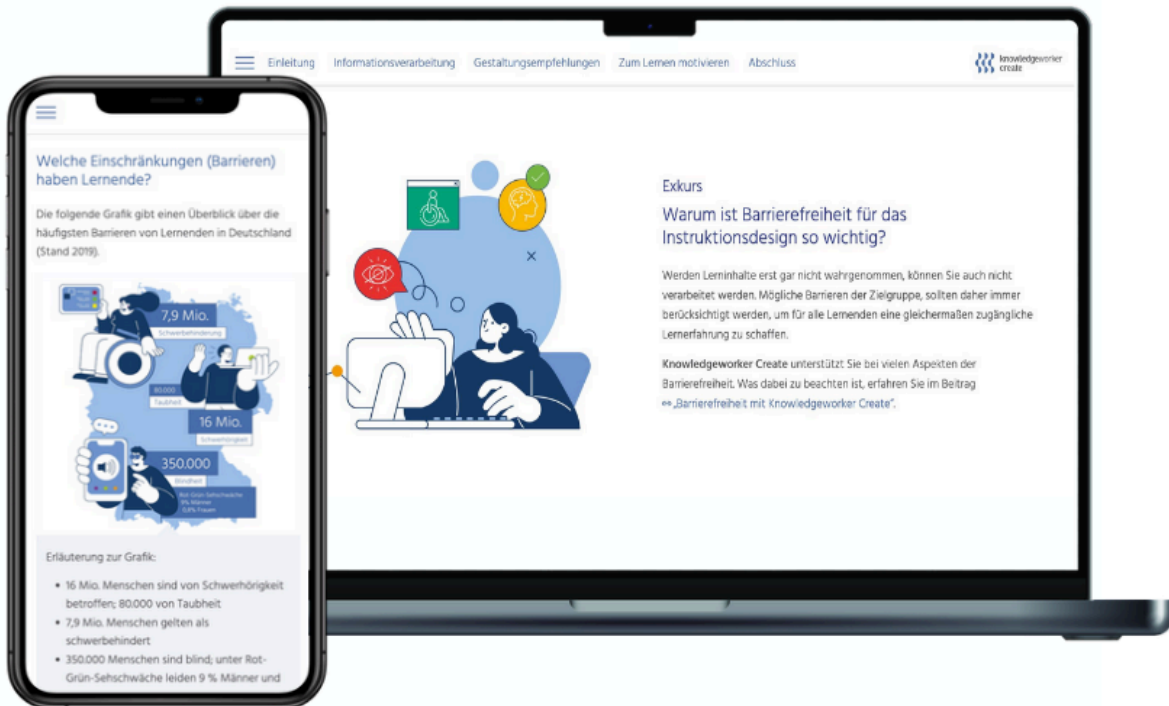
Einleitung Informationsverarbeitung Gestaltungsempfehlungen Zum Lernen motivieren Abschluss

knowledgeworker create

Exkurs

Warum ist Barrierefreiheit für das Instruktionsdesign so wichtig?

Werden Lerninhalte erst gar nicht wahrgenommen, können Sie auch nicht verarbeitet werden. Mögliche Barrieren der Zielgruppe, sollten daher immer berücksichtigt werden, um für alle Lernenden eine gleichermaßen zugängliche Lernerfahrung zu schaffen.

Knowledgeworker Create unterstützt Sie bei vielen Aspekten der Barrierefreiheit. Was dabei zu beachten ist, erfahren Sie im Beitrag „Barrierefreiheit mit Knowledgeworker Create".

Welche Einschränkungen (Barrieren) haben Lernende?

Die folgende Grafik gibt einen Überblick über die häufigsten Barrieren von Lernenden in Deutschland (Stand 2019).

7,9 Mio.
Schwerbehinderung

80.000
Taubheit

16 Mio.
Schwerhörigkeit

350.000
Blindheit

Rot-Grün-Sehschwäche
9% Männer
0,8% Frauen

Erläuterung zur Grafik:

- 16 Mio. Menschen sind von Schwerhörigkeit betroffen; 80.000 von Taubheit
- 7,9 Mio. Menschen gelten als schwerbehindert
- 350.000 Menschen sind blind; unter Rot-Grün-Sehschwäche leiden 9 % Männer und